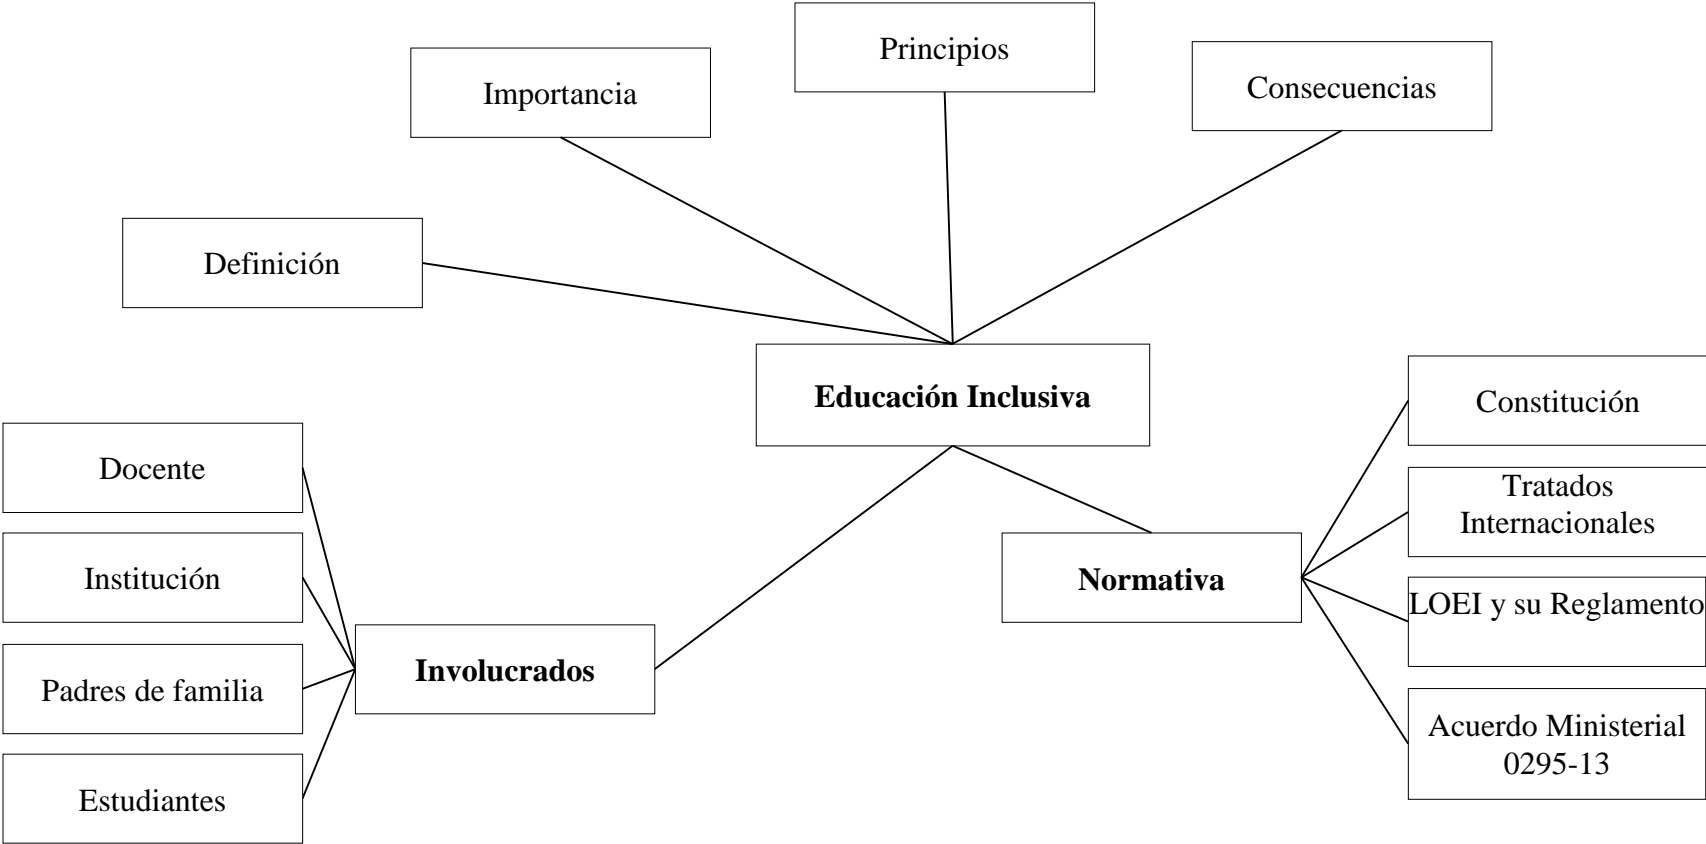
Principios

Importancia

Consecuencias

Definición

Educación Inclusiva

Constitución

Tratados Internacionales

LOEI y su Reglamento

Acuerdo Ministerial 0295-13

Normativa

Docente

Institución

Padres de familia

Estudiantes

Involucrados